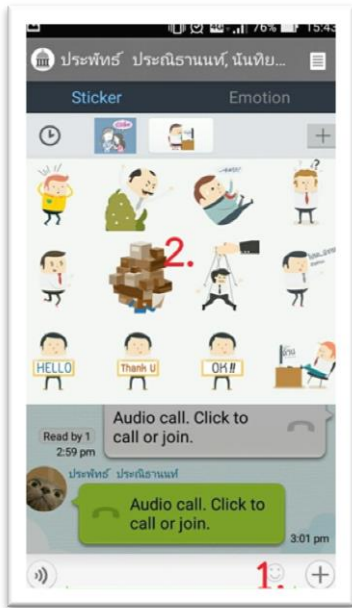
76% 15:43

ประพัทธ์ ประณิธานนท์, นันทิย...

Sticker

Emotion

2.

HELLO

Thank U

OK!!

Audio call. Click to call or join.

Read by 1

2:59 pm

ประพัทธ์ ประณิธานนท์

Audio call. Click to call or join.

3:01 pm

1.